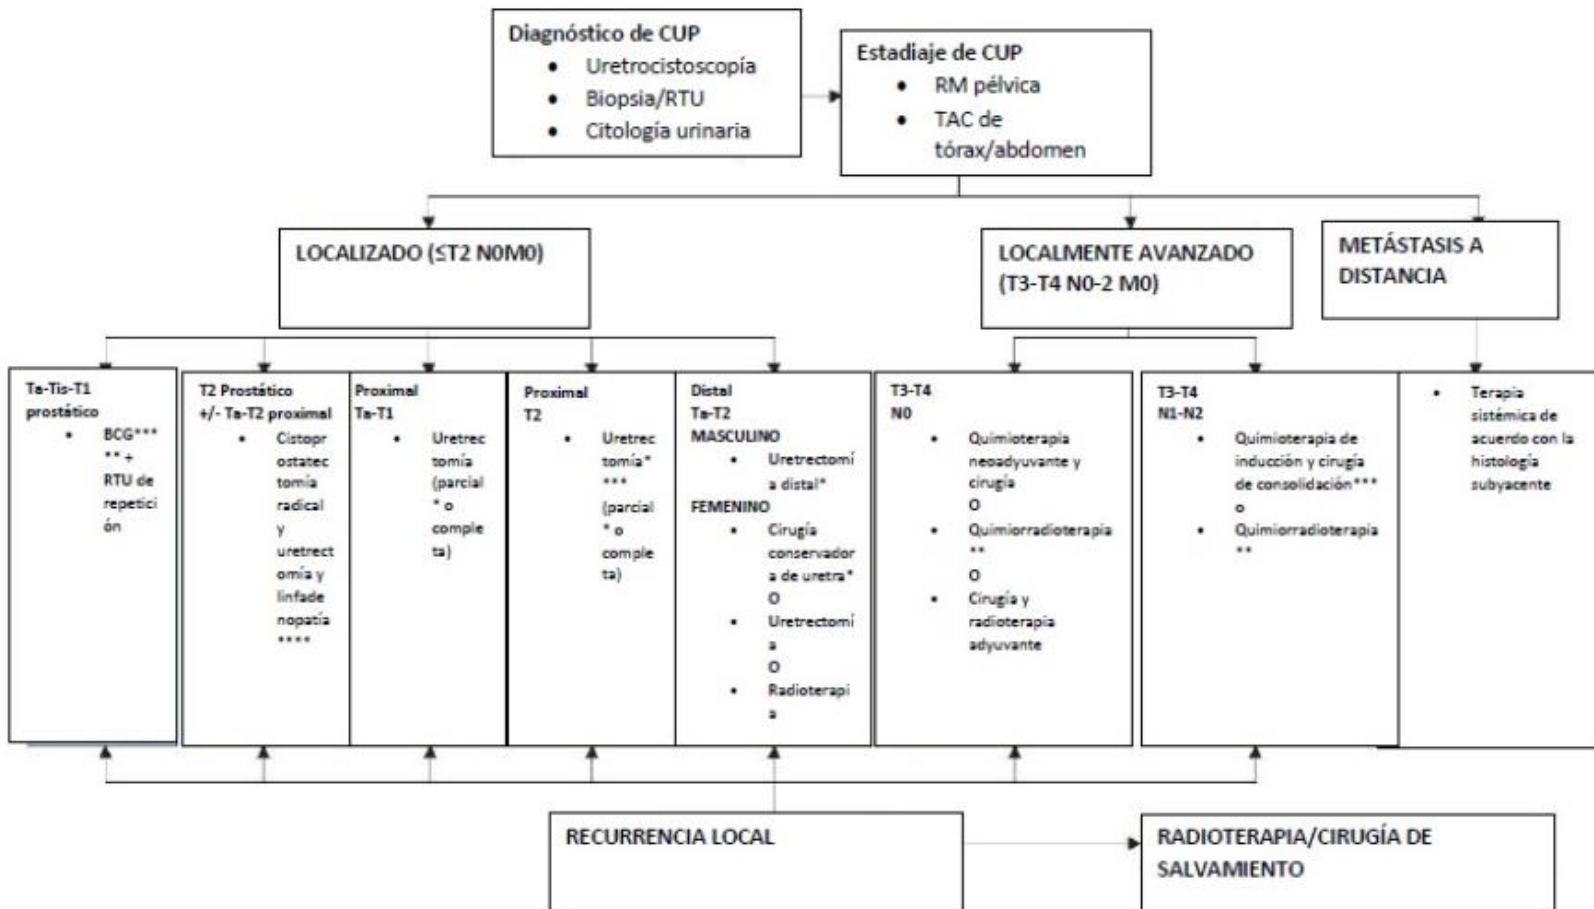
Diagnóstico de CUP
• Uretrocistoscopía
• Biopsia/RTU
• Citología urinaria

Estadiaje de CUP
• RM pélvica
• TAC de tórax/abdomen

LOCALIZADO (≤T2 N0M0)

LOCALMENTE AVANZADO (T3-T4 N0-2 M0)

METÁSTASIS A DISTANCIA

Ta-Tis-T1 prostático
• BCG***** + RTU de repetición

T2 Prostático +/- Ta-T2 proximal
• Cistoprostatectomía radical y uretrectomía y linfadenopatía****

Proximal Ta-T1
• Uretrectomía (parcial* o completa)

Proximal T2
• Uretrectomía**** (parcial* o completa)

Distal Ta-T2
MASCULINO
• Uretrectomía distal*
FEMENINO
• Cirugía conservadora de uretra*
O
• Uretrectomía
O
• Radioterapia

T3-T4 N0
• Quimioterapia neoadyuvante y cirugía
O
• Quimiorradioterapia**
O
• Cirugía y radioterapia adyuvante

T3-T4 N1-N2
• Quimioterapia de inducción y cirugía de consolidación***
o
• Quimiorradioterapia**

• Terapia sistémica de acuerdo con la histología subyacente

RECURRENCIA LOCAL

RADIOTERAPIA/CIRUGÍA DE SALVAMIENTO